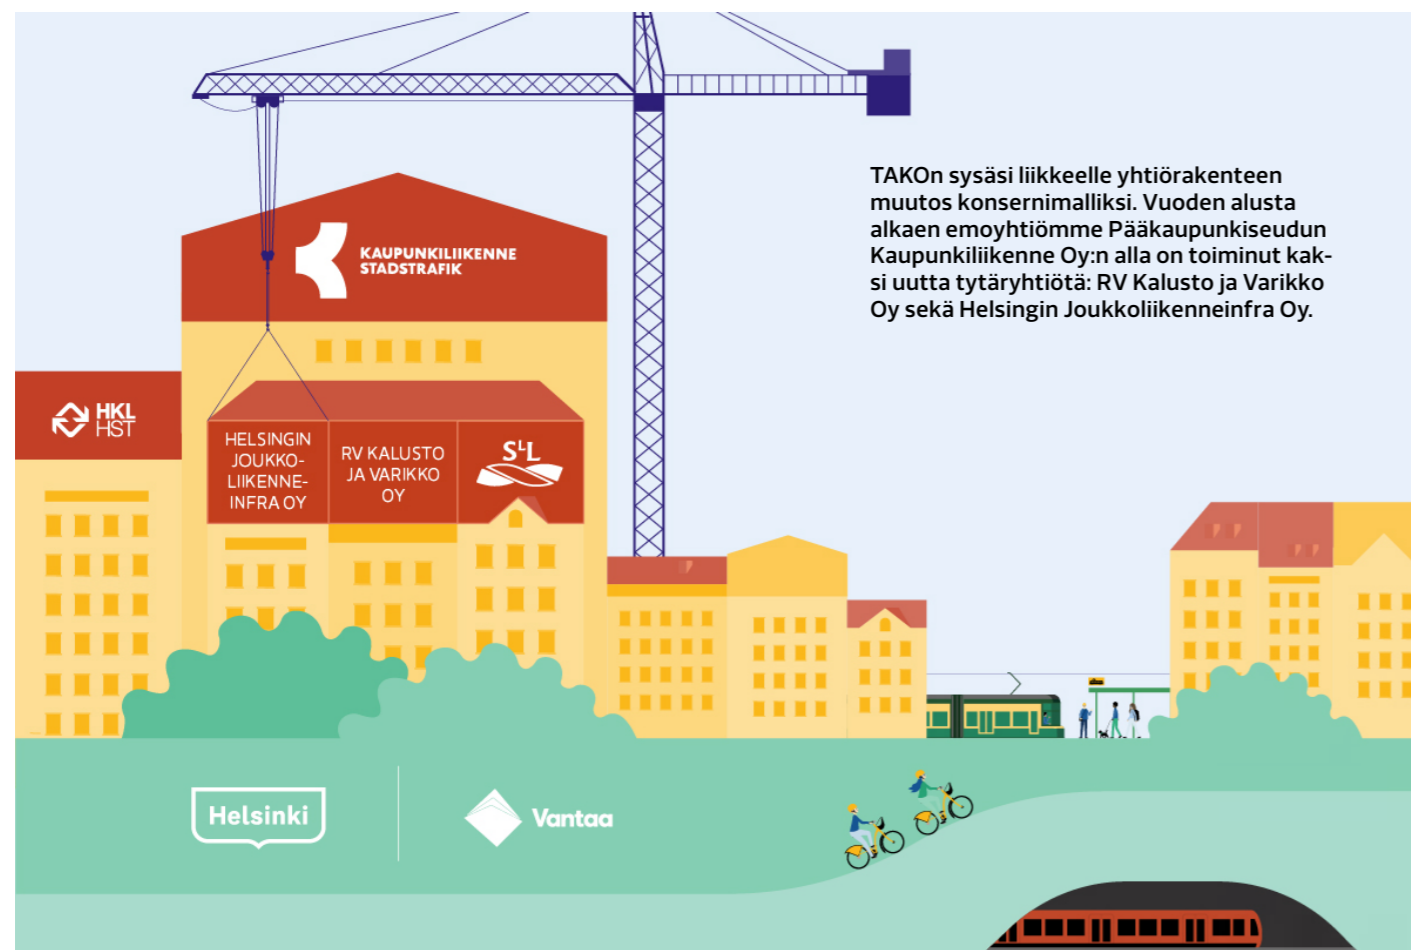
KAUPUNKILIIKENNE
STADSTRAFIK

TAKOn sysäsi liikkeelle yhtiörakenteen muutos konsernimalliksi. Vuoden alusta alkaen emoyhtiömme Pääkaupunkiseudun Kaupunkiliikenne Oy:n alla on toiminut kaksi uutta tytäryhtiötä: RV Kalusto ja Varikko Oy sekä Helsingin Joukkoliikenneinfra Oy.

HKL
HST

HELSINGIN JOUKKOLIIKENNEINFRA OY

RV KALUSTO JA VARIKKO OY

SL

Helsinki

Vantaa